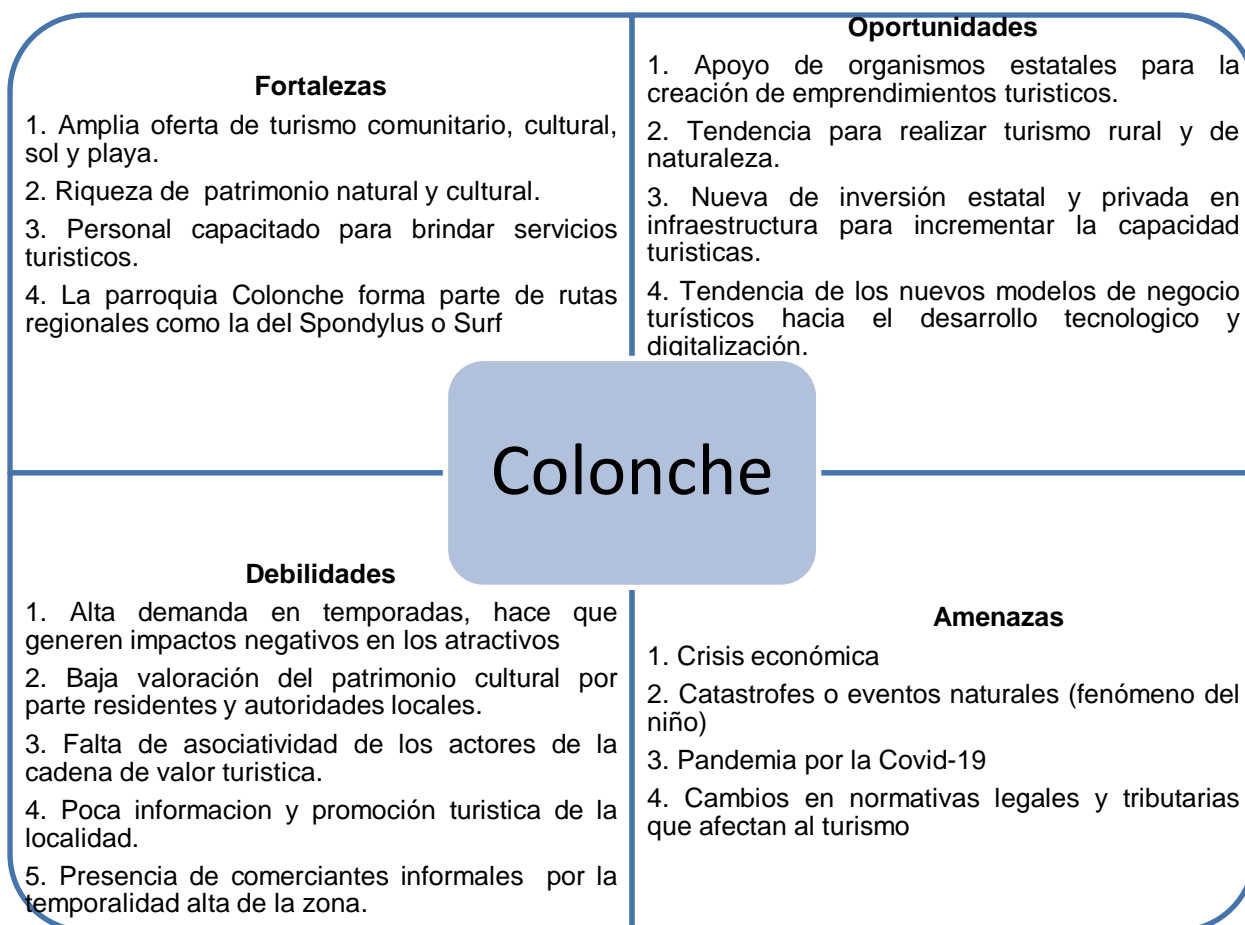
**Fortalezas**

1. Amplia oferta de turismo comunitario, cultural, sol y playa.

2. Riqueza de patrimonio natural y cultural.

3. Personal capacitado para brindar servicios turisticos.

4. La parroquia Colonche forma parte de rutas regionales como la del Spondylus o Surf

**Oportunidades**

1. Apoyo de organismos estatales para la creación de emprendimientos turisticos.

2. Tendencia para realizar turismo rural y de naturaleza.

3. Nueva de inversión estatal y privada en infraestructura para incrementar la capacidad turisticas.

4. Tendencia de los nuevos modelos de negocio turísticos hacia el desarrollo tecnologico y digitalización.

Colonche

**Debilidades**

1. Alta demanda en temporadas, hace que generen impactos negativos en los atractivos

2. Baja valoración del patrimonio cultural por parte residentes y autoridades locales.

3. Falta de asociatividad de los actores de la cadena de valor turistica.

4. Poca informacion y promoción turistica de la localidad.

5. Presencia de comerciantes informales por la temporalidad alta de la zona.

**Amenazas**

1. Crisis económica

2. Catastrofes o eventos naturales (fenómeno del niño)

3. Pandemia por la Covid-19

4. Cambios en normativas legales y tributarias que afectan al turismo